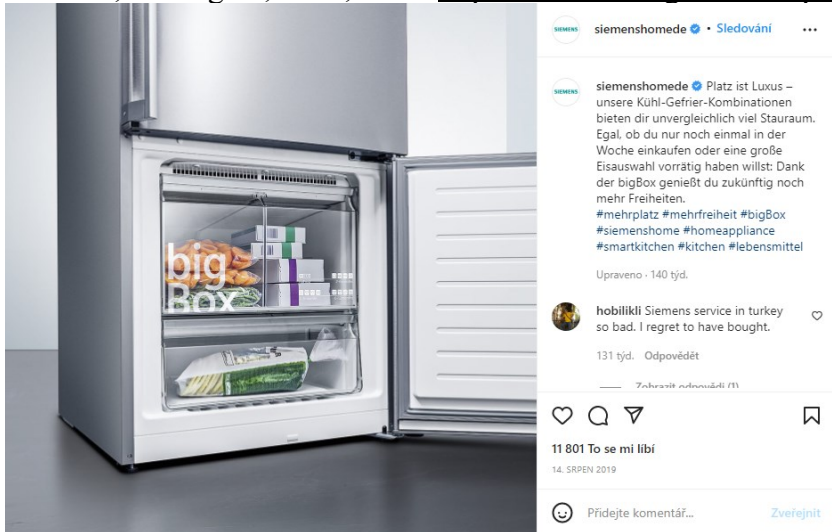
big Box

SIEMENS siemenshomede • Sledování ...

SIEMENS siemenshomede Platz ist Luxus – unsere Kühl-Gefrier-Kombinationen bieten dir unvergleichlich viel Stauraum. Egal, ob du nur noch einmal in der Woche einkaufen oder eine große Eisauswahl vorrätig haben willst: Dank der bigBox genießt du zukünftig noch mehr Freiheiten.
#mehrplatz #mehrfreiheit #bigBox #siemenshome #homeappliance #smartkitchen #kitchen #lebensmittel

Upraveno · 140 týd.

hobilikli Siemens service in turkey so bad. I regret to have bought.

131 týd. Odpovědět

Zobrazit odpovědi (1)

11 801 To se mi líbí
14. SRPEN 2019

Přidejte komentář... Zveřejnit